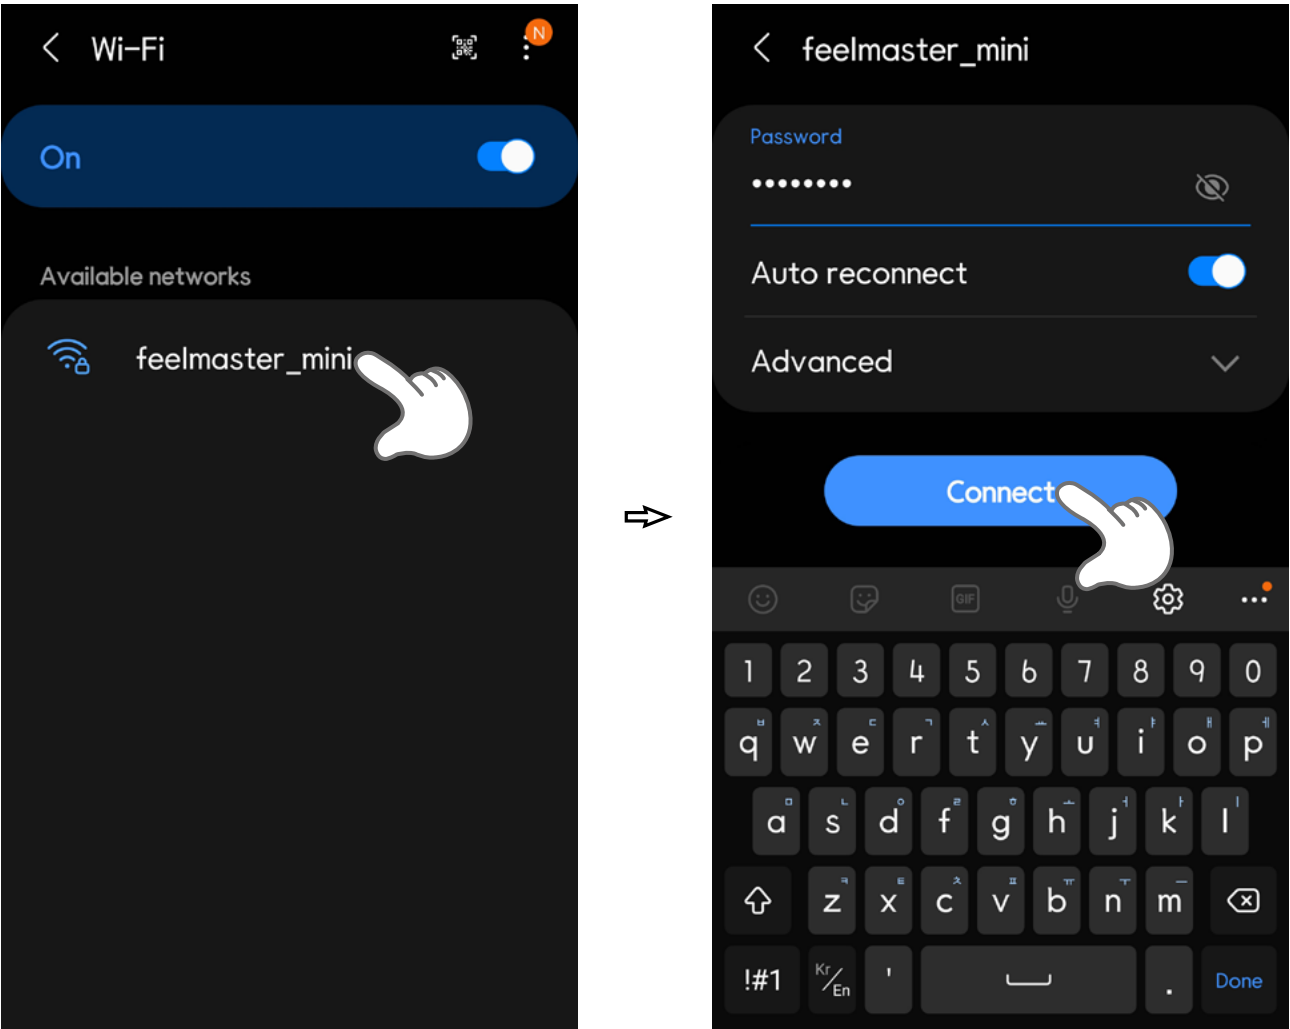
Wi-Fi

N

On

Available networks

feelmaster_mini

feelmaster_mini

Password

••••••••

Auto reconnect

Advanced

Connect

GIF

1 2 3 4 5 6 7 8 9 0

ㅂ ㅈ ㄷ ㄱ ㅅ ㅛ ㅕ ㅑ ㅐ ㅔ

q w e r t y u i o p

ㅁ ㄴ ㅇ ㄹ ㅎ ㅗ ㅓ ㅏ ㅣ

a s d f g h j k l

ㅋ ㅌ ㅊ ㅍ ㅠ ㅜ ㅡ

z x c v b n m

!#1 Kr/En ' . Done